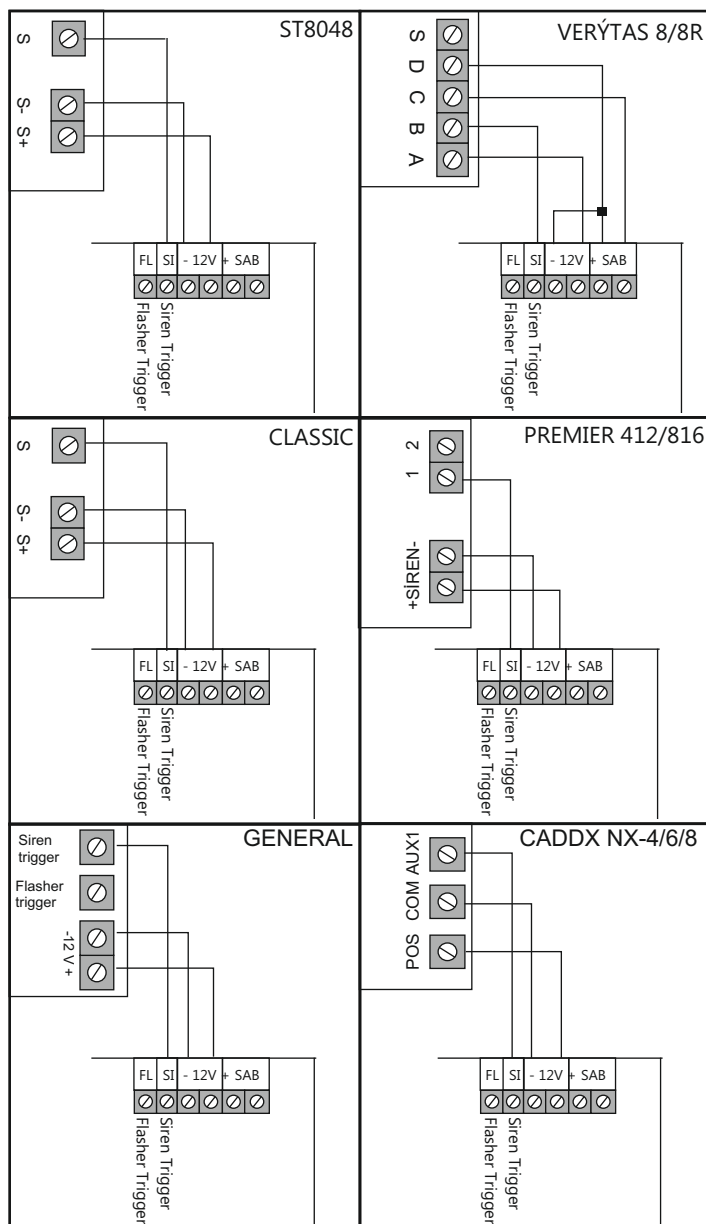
ST8048

S

S-
S+

FL SI - 12V + SAB

Flasher Trigger
Siren Trigger

VERÝTAS 8/8R

S
D
C
B
A

FL SI - 12V + SAB

Flasher Trigger
Siren Trigger

CLASSIC

S

S-
S+

FL SI - 12V + SAB

Flasher Trigger
Siren Trigger

PREMIER 412/816

2
1

+SİREN-

FL SI - 12V + SAB

Flasher Trigger
Siren Trigger

GENERAL

Siren trigger

Flasher trigger

-12 V +

FL SI - 12V + SAB

Flasher Trigger
Siren Trigger

CADDX NX-4/6/8

AUX1
COM
POS

FL SI - 12V + SAB

Flasher Trigger
Siren Trigger